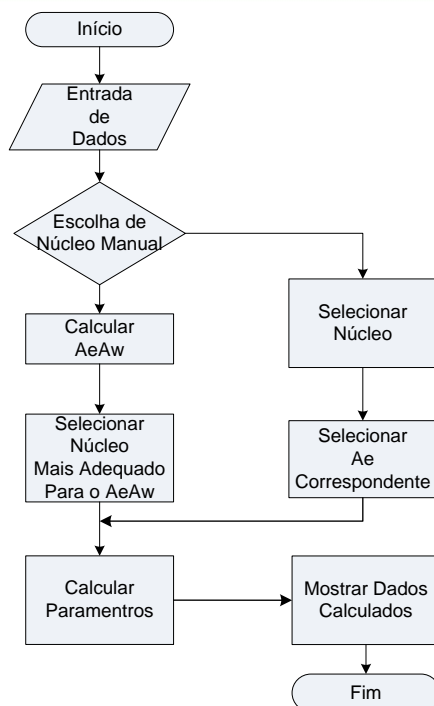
Início

Entrada de Dados

Escolha de Núcleo Manual

Calcular AeAw

Selecionar Núcleo Mais Adequado Para o AeAw

Selecionar Núcleo

Selecionar Ae Correspondente

Calcular Paramentros

Mostrar Dados Calculados

Fim